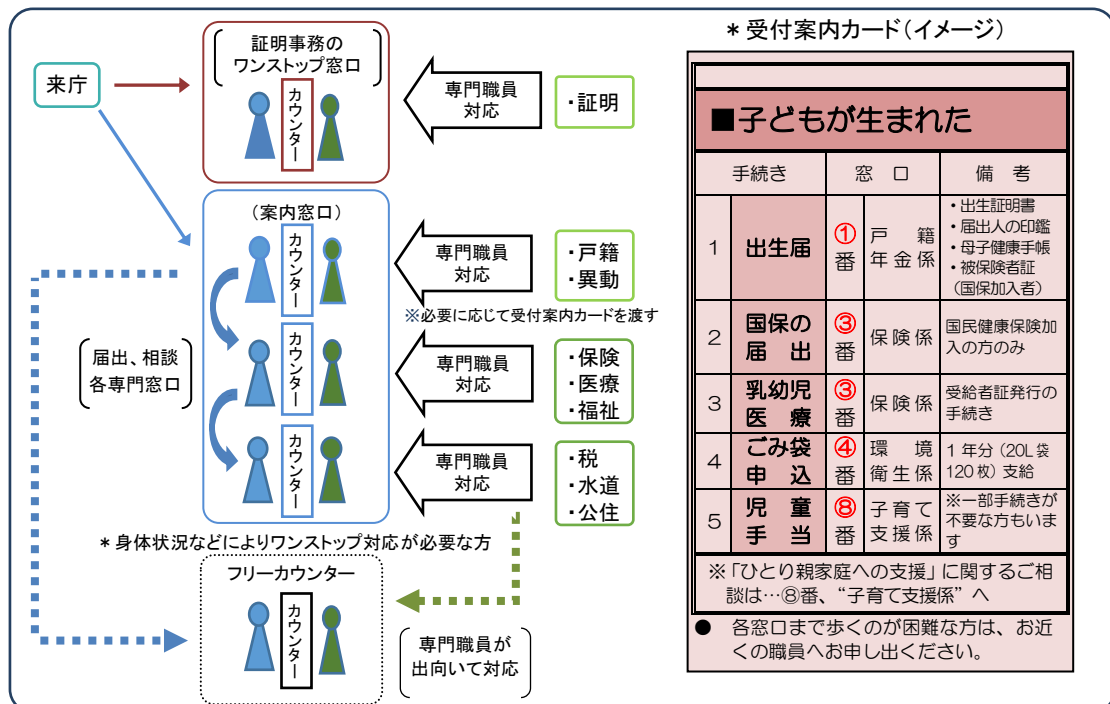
来庁

証明事務のワンストップ窓口

カウンター

専門職員対応

・証明

（案内窓口）

カウンター

カウンター

カウンター

専門職員対応

・戸籍
・異動

※必要に応じて受付案内カードを渡す

届出、相談各専門窓口

専門職員対応

・保険
・医療
・福祉

専門職員対応

・税
・水道
・公住

＊身体状況などによりワンストップ対応が必要な方

フリーカウンター

カウンター

専門職員が出向いて対応

＊受付案内カード（イメージ）

■子どもが生まれた

| 手続き | | 窓　口 | | 備　考 |
|---|---|---|---|---|
| 1 | 出生届 | ①番 | 戸籍年金係 | ・出生証明書 ・届出人の印鑑 ・母子健康手帳 ・被保険者証（国保加入者） |
| 2 | 国保の届出 | ③番 | 保険係 | 国民健康保険加入の方のみ |
| 3 | 乳幼児医療 | ③番 | 保険係 | 受給者証発行の手続き |
| 4 | ごみ袋申込 | ④番 | 環境衛生係 | 1年分（20L袋120枚）支給 |
| 5 | 児童手当 | ⑧番 | 子育て支援係 | ※一部手続きが不要な方もいます |

※「ひとり親家庭への支援」に関するご相談は…⑧番、"子育て支援係"へ

●　各窓口まで歩くのが困難な方は、お近くの職員へお申し出ください。